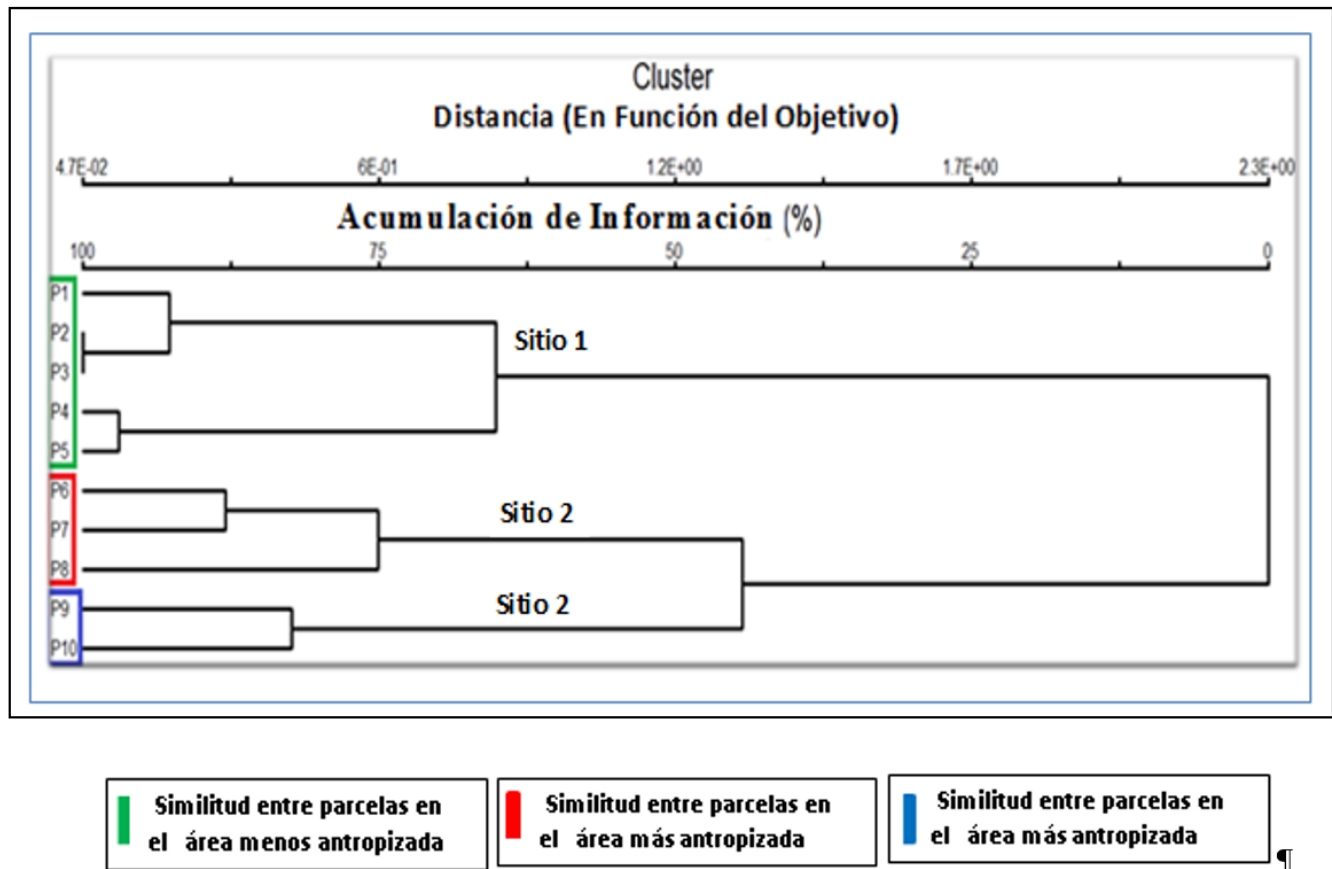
Cluster
Distancia (En Función del Objetivo)

4.7E-02 6E-01 1.2E+00 1.7E+00 2.3E+00

Acumulación de Información (%)

100 75 50 25 0

P1
P2
P3
P4
P5
P6
P7
P8
P9
P10

Sitio 1
Sitio 2
Sitio 2

Similitud entre parcelas en el área menos antropizada

Similitud entre parcelas en el área más antropizada

Similitud entre parcelas en el área más antropizada

¶